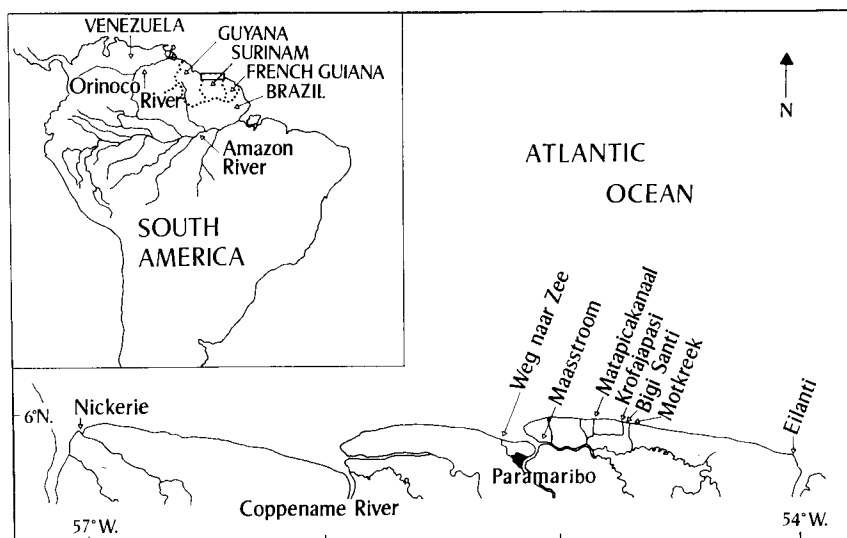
VENEZUELA
GUYANA
SURINAM
FRENCH GUIANA
BRAZIL
Orinoco
River
Amazon River
SOUTH AMERICA
N
ATLANTIC OCEAN
Weg naar Zee
Maasstroom
Matapicakanaal
Krofajapasi
Bigi Santi
Motkreek
Eilanti
6°N.
Nickerie
Paramaribo
Coppename River
57°W.
54°W.